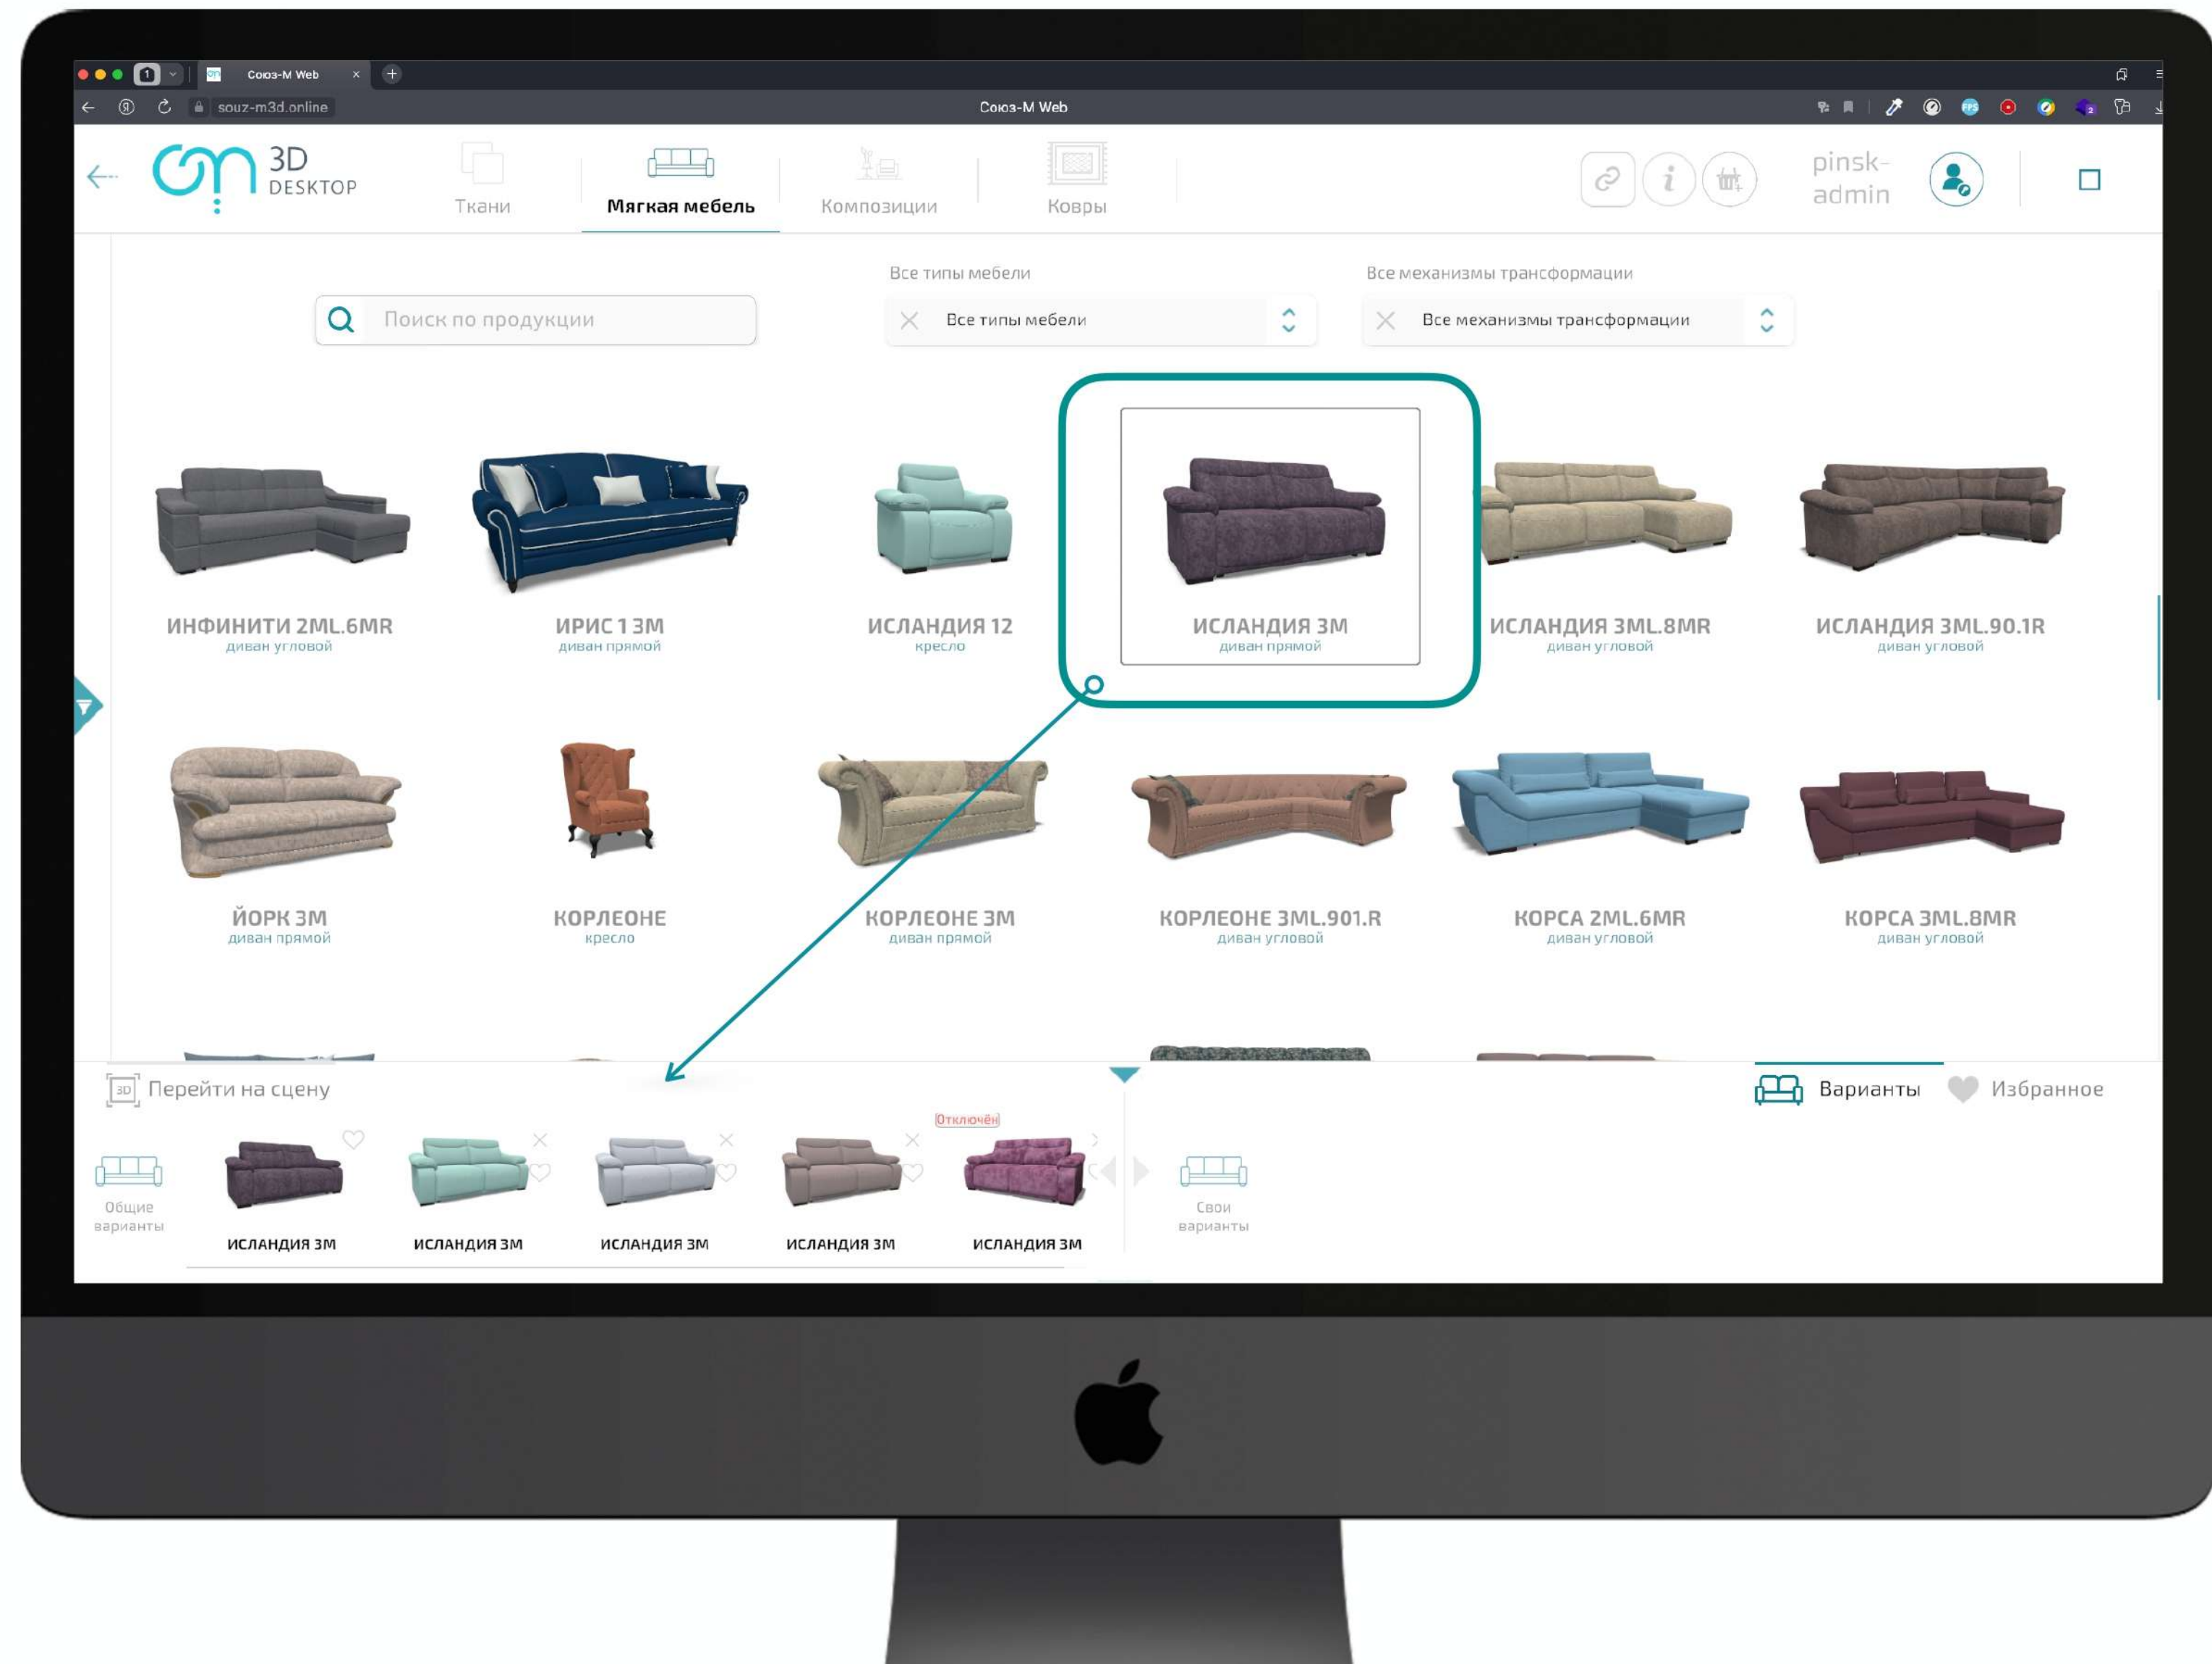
1 Союз-М Web ×

souz-m3d.online

Союз-М Web

3D DESKTOP

Ткани

Мягкая мебель

Композиции

Ковры

pinsk-admin

Все типы мебели

Все механизмы трансформации

Поиск по продукции

Все типы мебели

Все механизмы трансформации

ИНФИНИТИ 2ML.6MR
диван угловой

ИРИС 1 3М
диван прямой

ИСЛАНДИЯ 12
кресло

ИСЛАНДИЯ 3М
диван прямой

ИСЛАНДИЯ 3ML.8MR
диван угловой

ИСЛАНДИЯ 3ML.90.1R
диван угловой

ЙОРК 3М
диван прямой

КОРЛЕОНЕ
кресло

КОРЛЕОНЕ 3М
диван прямой

КОРЛЕОНЕ 3ML.901.R
диван угловой

КОРСА 2ML.6MR
диван угловой

КОРСА 3ML.8MR
диван угловой

3D Перейти на сцену

Варианты

Избранное

Общие варианты

ИСЛАНДИЯ 3М

ИСЛАНДИЯ 3М

ИСЛАНДИЯ 3М

ИСЛАНДИЯ 3М

Отключён

ИСЛАНДИЯ 3М

Свои варианты